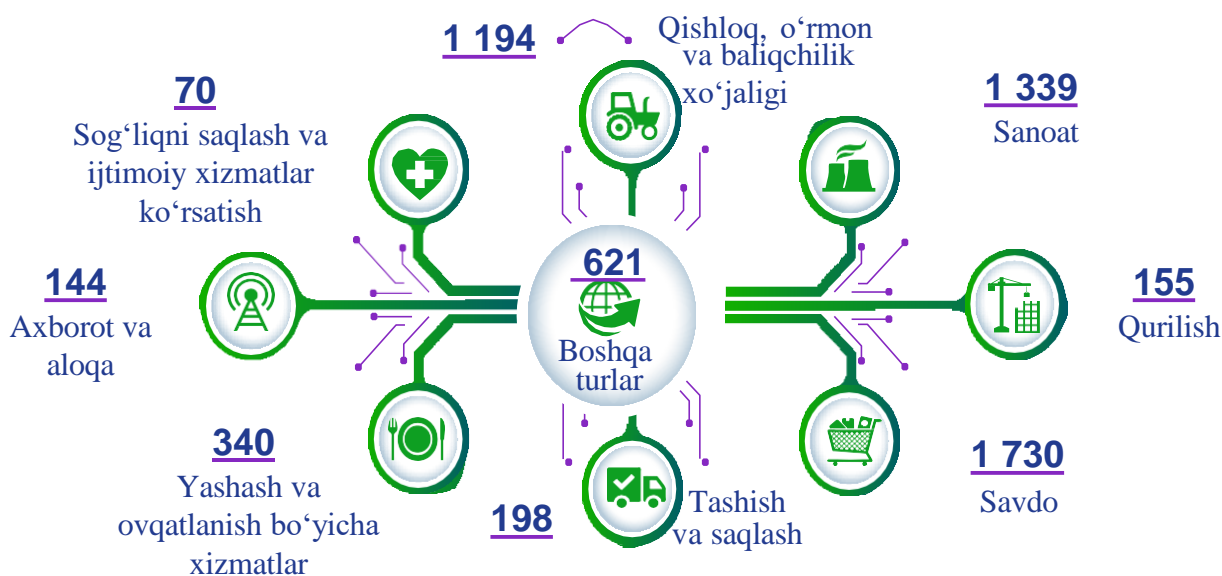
1 194

Qishloq, o‘rmon va baliqchilik xo‘jaligi

70

Sog‘liqni saqlash va ijtimoiy xizmatlar ko‘rsatish

1 339

Sanoat

144

Axborot va aloqa

621

Boshqa turlar

155

Qurilish

340

Yashash va ovqatlanish bo‘yicha xizmatlar

198

Tashish va saqlash

1 730

Savdo